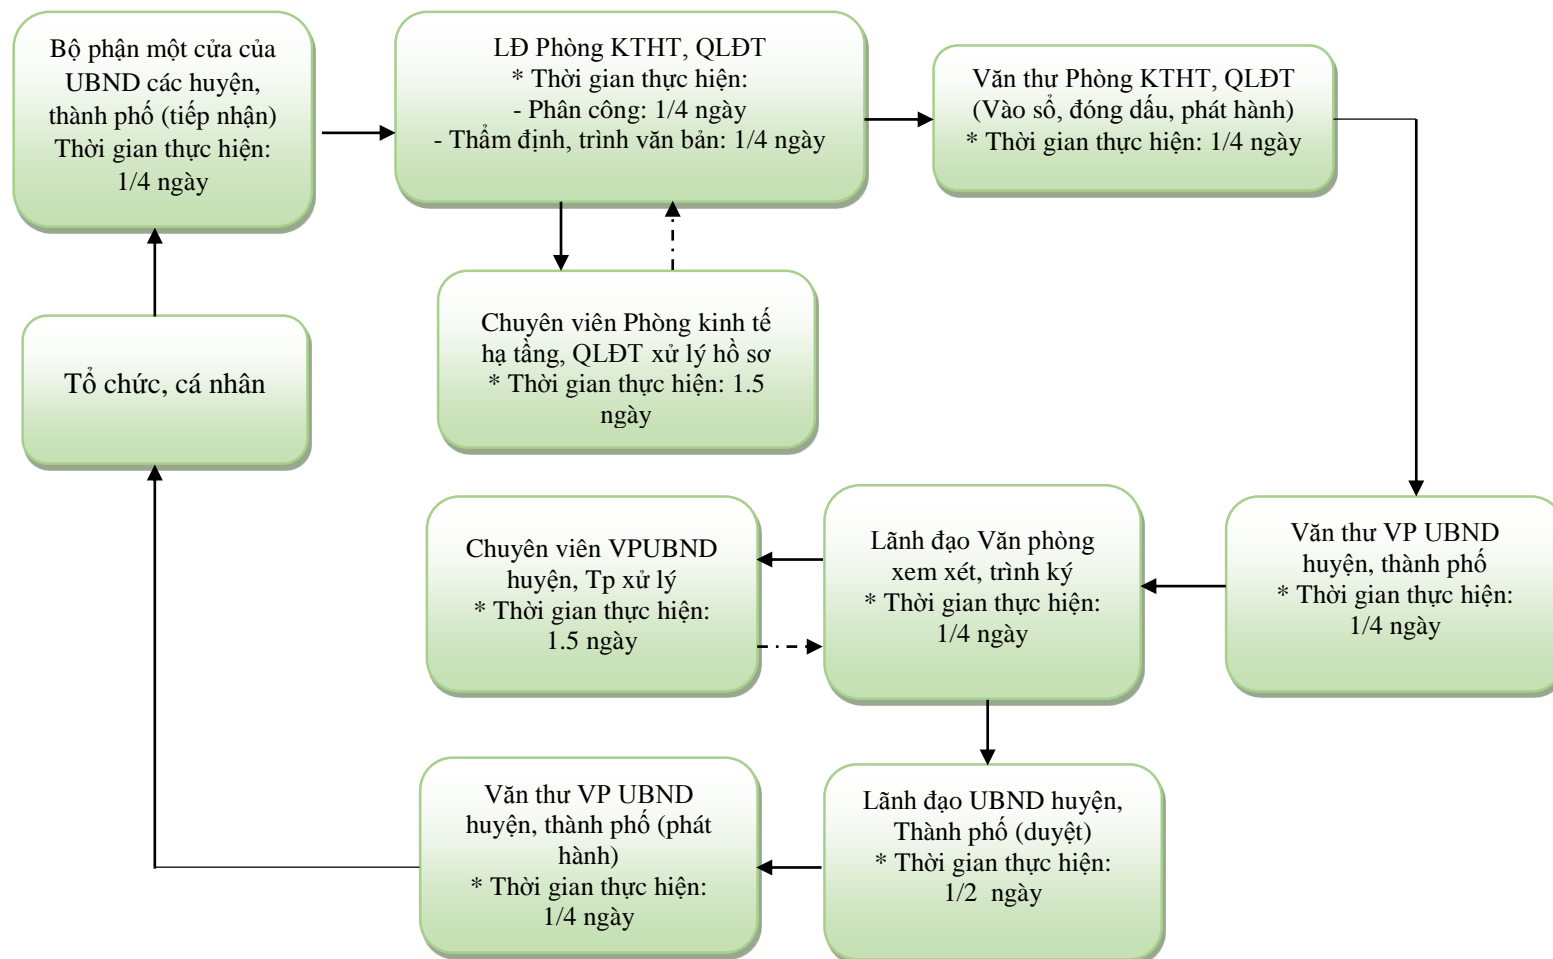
Bộ phận một cửa của UBND các huyện, thành phố (tiếp nhận) Thời gian thực hiện: 1/4 ngày

LĐ Phòng KTHT, QLĐT
* Thời gian thực hiện:
- Phân công: 1/4 ngày
- Thẩm định, trình văn bản: 1/4 ngày

Văn thư Phòng KTHT, QLĐT (Vào sổ, đóng dấu, phát hành)
* Thời gian thực hiện: 1/4 ngày

Chuyên viên Phòng kinh tế hạ tầng, QLĐT xử lý hồ sơ
* Thời gian thực hiện: 1.5 ngày

Tổ chức, cá nhân

Văn thư VP UBND huyện, thành phố
* Thời gian thực hiện: 1/4 ngày

Lãnh đạo Văn phòng xem xét, trình ký
* Thời gian thực hiện: 1/4 ngày

Chuyên viên VPUBND huyện, Tp xử lý
* Thời gian thực hiện: 1.5 ngày

Lãnh đạo UBND huyện, Thành phố (duyệt)
* Thời gian thực hiện: 1/2 ngày

Văn thư VP UBND huyện, thành phố (phát hành)
* Thời gian thực hiện: 1/4 ngày